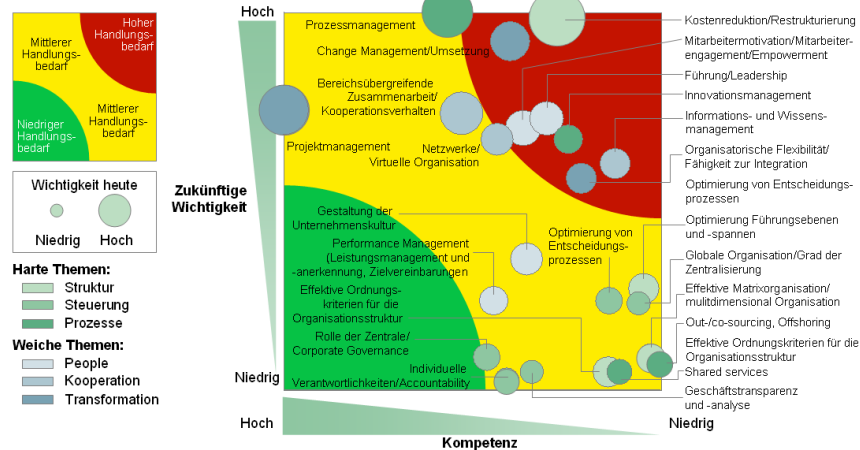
Hoher Handlungsbedarf

Mittlerer Handlungsbedarf

Mittlerer Handlungsbedarf

Niedriger Handlungsbedarf

Wichtigkeit heute

Niedrig

Hoch

Harte Themen:
Struktur
Steuerung
Prozesse

Weiche Themen:
People
Kooperation
Transformation

Hoch

Zukünftige Wichtigkeit

Niedrig

Prozessmanagement

Change Management/Umsetzung

Bereichsübergreifende Zusammenarbeit/ Kooperationsverhalten

Projektmanagement

Netzwerke/ Virtuelle Organisation

Gestaltung der Unternehmenskultur

Performance Management (Leistungsmanagement und -anerkennung, Zielvereinbarungen

Effektive Ordnungskriterien für die Organisationsstruktur

Rolle der Zentrale/ Corporate Governance

Individuelle Verantwortlichkeiten/Accountability

Optimierung von Entscheidungsprozessen

Kostenreduktion/Restrukturierung

Mitarbeitermotivation/Mitarbeiterengagement/Empowerment

Führung/Leadership

Innovationsmanagement

Informations- und Wissensmanagement

Organisatorische Flexibilität/ Fähigkeit zur Integration

Optimierung von Entscheidungsprozessen

Optimierung Führungsebenen und -spannen

Globale Organisation/Grad der Zentralisierung

Effektive Matrixorganisation/ mulitdimensional Organisation

Out-/co-sourcing, Offshoring

Effektive Ordnungskriterien für die Organisationsstruktur

Shared services

Geschäftstransparenz und -analyse

Hoch

Kompetenz

Niedrig